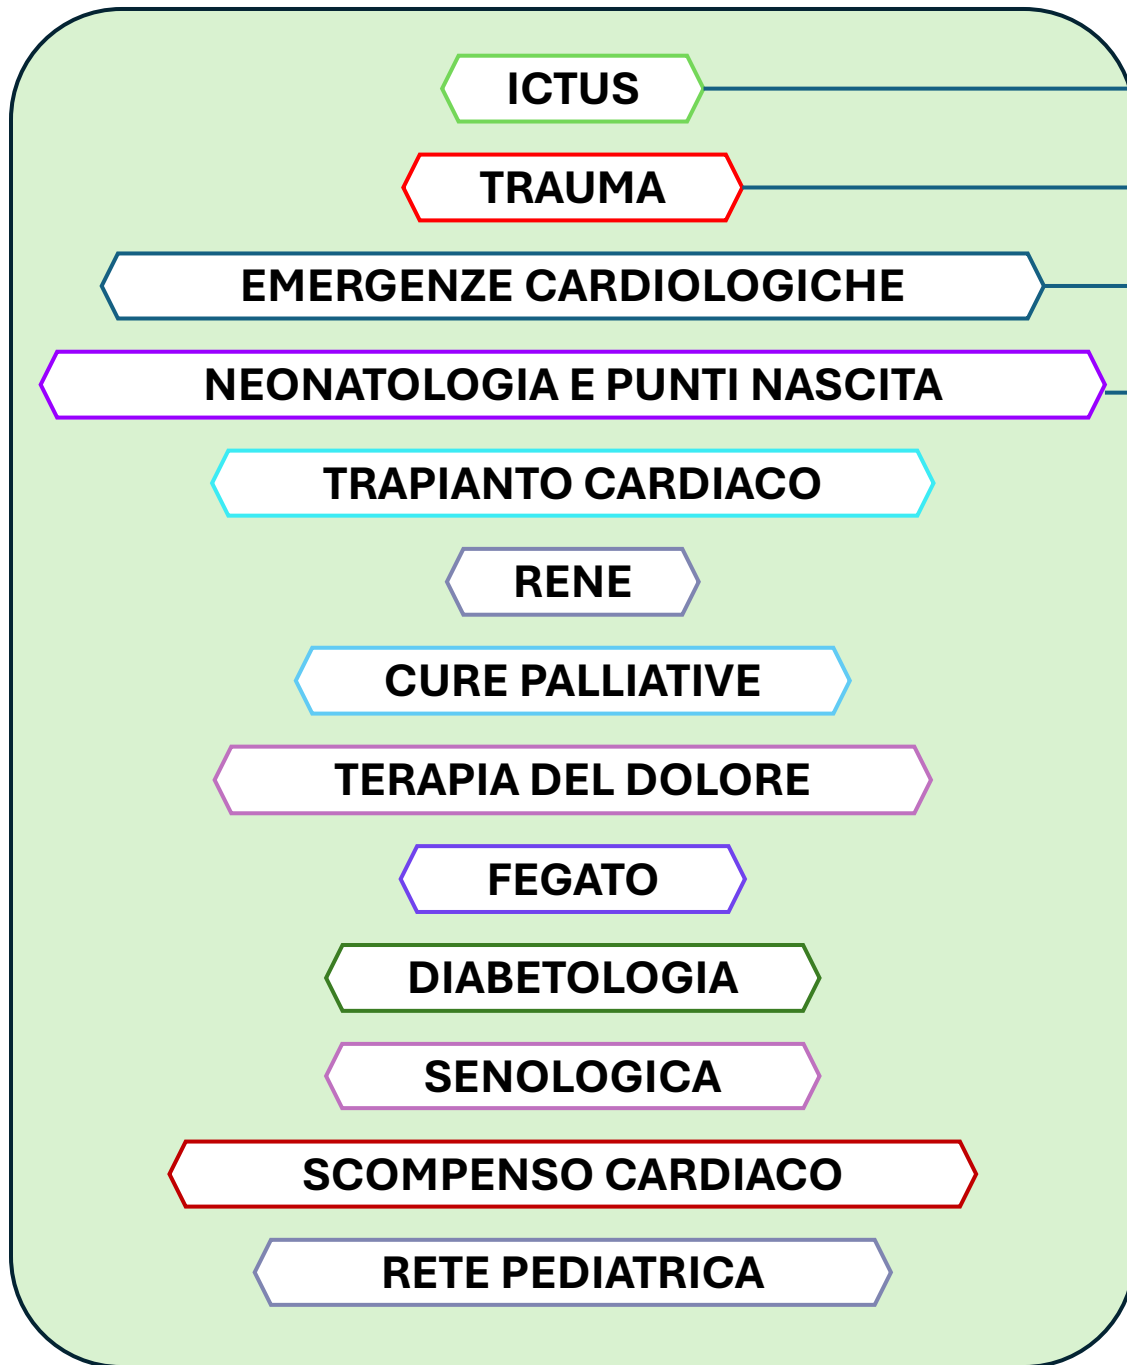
ICTUS

TRAUMA

EMERGENZE CARDIOLOGICHE

NEONATOLOGIA E PUNTI NASCITA

TRAPIANTO CARDIACO

RENE

CURE PALLIATIVE

TERAPIA DEL DOLORE

FEGATO

DIABETOLOGIA

SENOLOGICA

SCOMPENSO CARDIACO

RETE PEDIATRICA